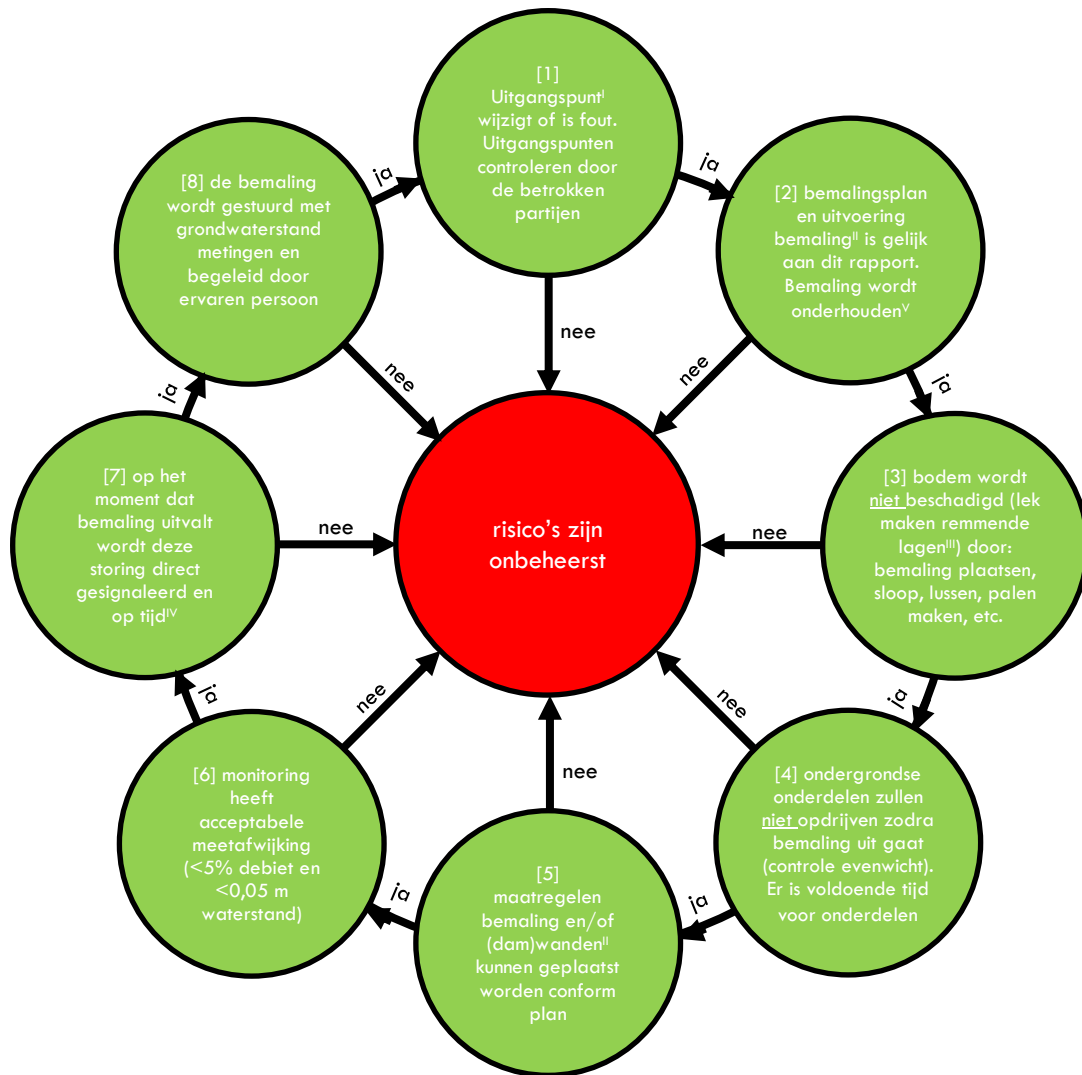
[1]
Uitgangspunt$^{I}$ wijzigt of is fout. Uitgangspunten controleren door de betrokken partijen

ja

[2] bemalingsplan en uitvoering bemaling$^{II}$ is gelijk aan dit rapport. Bemaling wordt onderhouden$^{V}$

ja

[3] bodem wordt niet beschadigd (lek maken remmende lagen$^{III}$) door: bemaling plaatsen, sloop, lussen, palen maken, etc.

ja

[4] ondergrondse onderdelen zullen niet opdrijven zodra bemaling uit gaat (controle evenwicht). Er is voldoende tijd voor onderdelen

ja

[5]
maatregelen bemaling en/of (dam)wanden$^{II}$ kunnen geplaatst worden conform plan

ja

[6] monitoring heeft acceptabele meetafwijking (<5% debiet en <0,05 m waterstand)

ja

[7] op het moment dat bemaling uitvalt wordt deze storing direct gesignaleerd en op tijd$^{IV}$

ja

[8] de bemaling wordt gestuurd met grondwaterstand metingen en begeleid door ervaren persoon

ja

nee
nee
nee
nee
nee
nee
nee
nee

risico's zijn onbeheerst